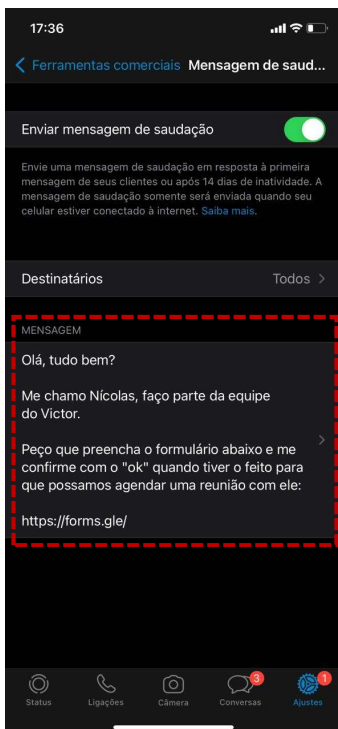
17:36

Ferramentas comerciais Mensagem de saud...

Enviar mensagem de saudação

Envie uma mensagem de saudação em resposta à primeira mensagem de seus clientes ou após 14 dias de inatividade. A mensagem de saudação somente será enviada quando seu celular estiver conectado à internet. Saiba mais.

Destinatários Todos >

MENSAGEM

Olá, tudo bem?

Me chamo Nícolas, faço parte da equipe do Victor.

Peço que preencha o formulário abaixo e me confirme com o "ok" quando tiver o feito para que possamos agendar uma reunião com ele:

https://forms.gle/

Status Ligações Câmera 3 Conversas 1 Ajustes